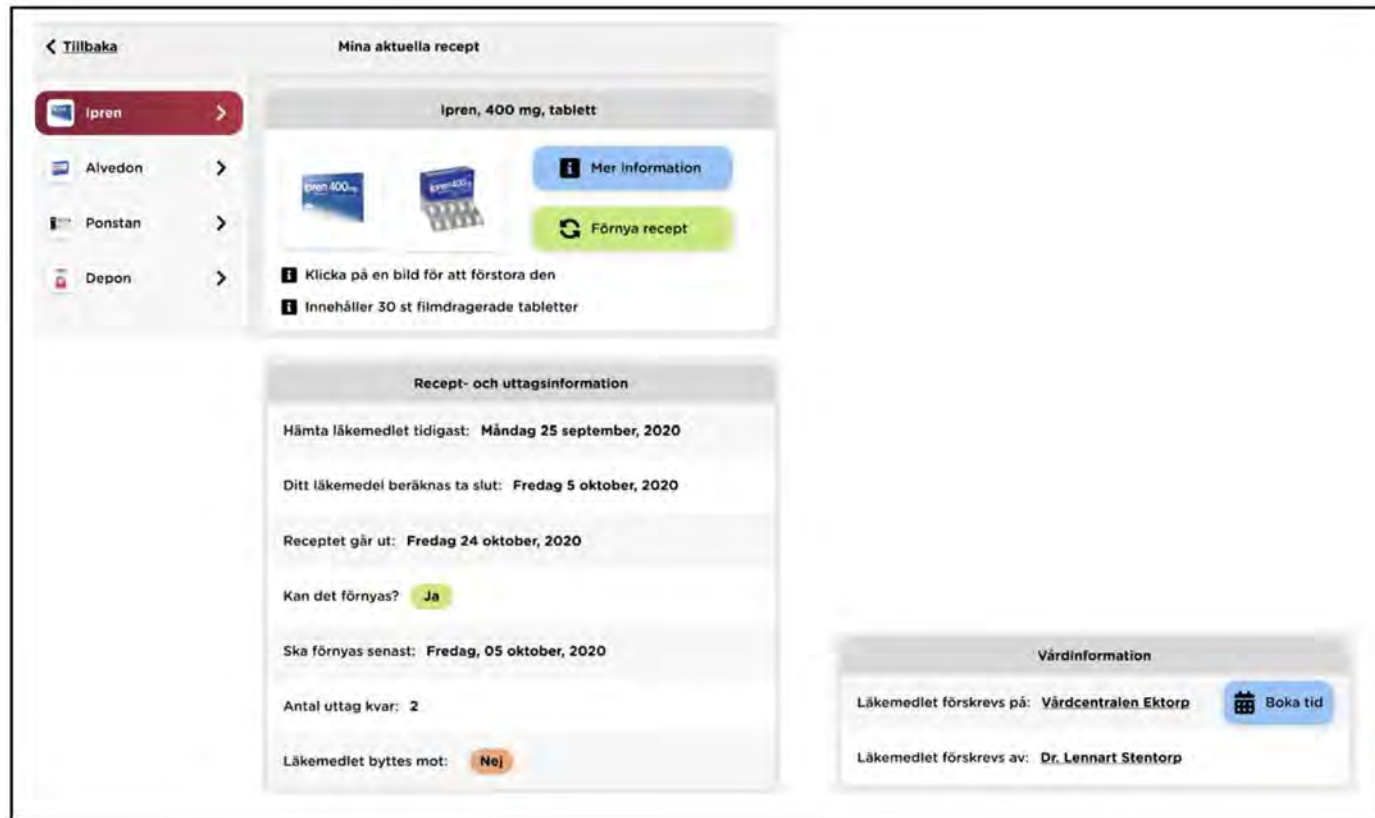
< Tillbaka

Mina aktuella recept

Ipren >

Alvedon >

Ponstan >

Depon >

Ipren, 400 mg, tablett

Ipren 400 mg

Ipren 400 mg

Mer information

Förnya recept

Klicka på en bild för att förstora den

Innehåller 30 st filmdragerade tabletter

Recept- och uttagsinformation

Hämta läkemedlet tidigast: Måndag 25 september, 2020

Ditt läkemedel beräknas ta slut: Fredag 5 oktober, 2020

Receptet går ut: Fredag 24 oktober, 2020

Kan det förnyas? Ja

Ska förnyas senast: Fredag, 05 oktober, 2020

Antal uttag kvar: 2

Läkemedlet byttes mot: Nej

Vårdinformation

Läkemedlet förskrevs på: Vårdcentralen Ektorp

Boka tid

Läkemedlet förskrevs av: Dr. Lennart Stentorp